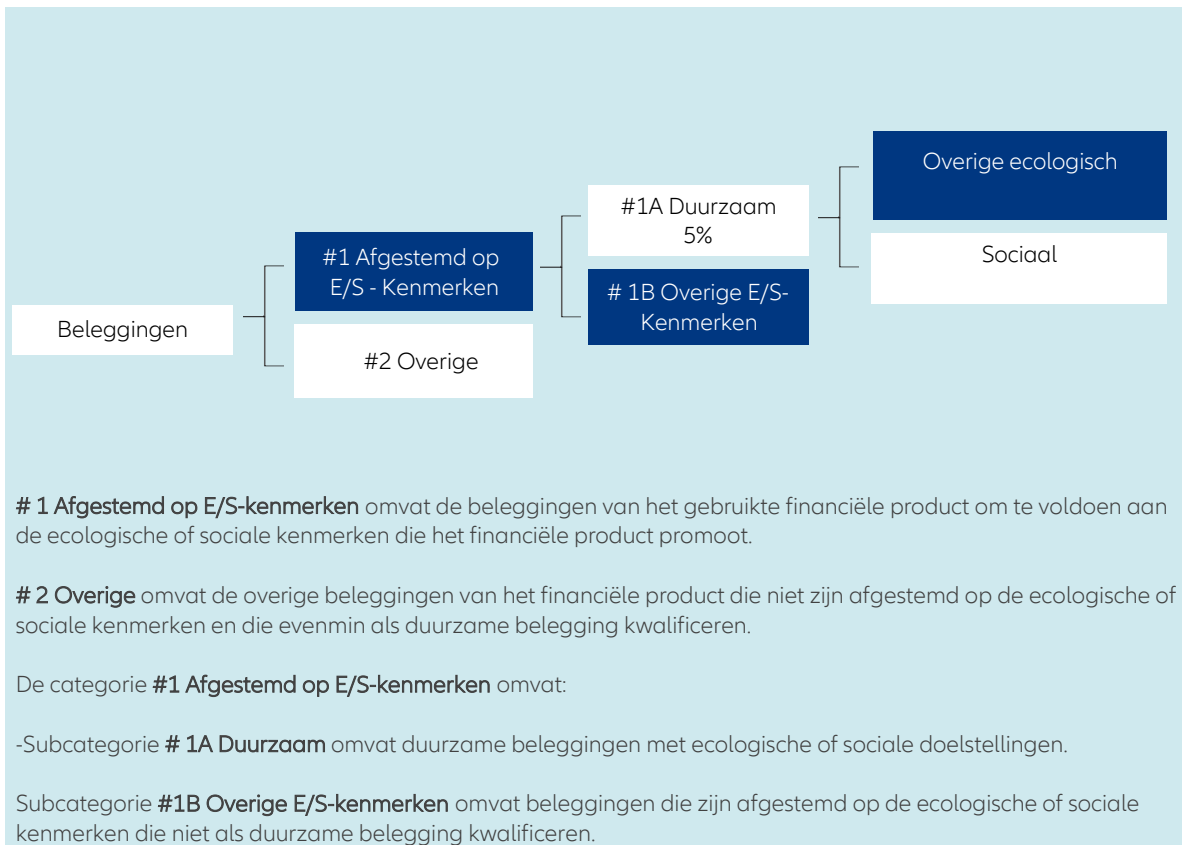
Beleggingen

#1 Afgestemd op E/S - Kenmerken

#2 Overige

#1A Duurzaam 5%

# 1B Overige E/S-Kenmerken

Overige ecologisch

Sociaal

# 1 Afgestemd op E/S-kenmerken omvat de beleggingen van het gebruikte financiële product om te voldoen aan de ecologische of sociale kenmerken die het financiële product promoot.

# 2 Overige omvat de overige beleggingen van het financiële product die niet zijn afgestemd op de ecologische of sociale kenmerken en die evenmin als duurzame belegging kwalificeren.

De categorie #1 Afgestemd op E/S-kenmerken omvat:

-Subcategorie # 1A Duurzaam omvat duurzame beleggingen met ecologische of sociale doelstellingen.

Subcategorie #1B Overige E/S-kenmerken omvat beleggingen die zijn afgestemd op de ecologische of sociale kenmerken die niet als duurzame belegging kwalificeren.